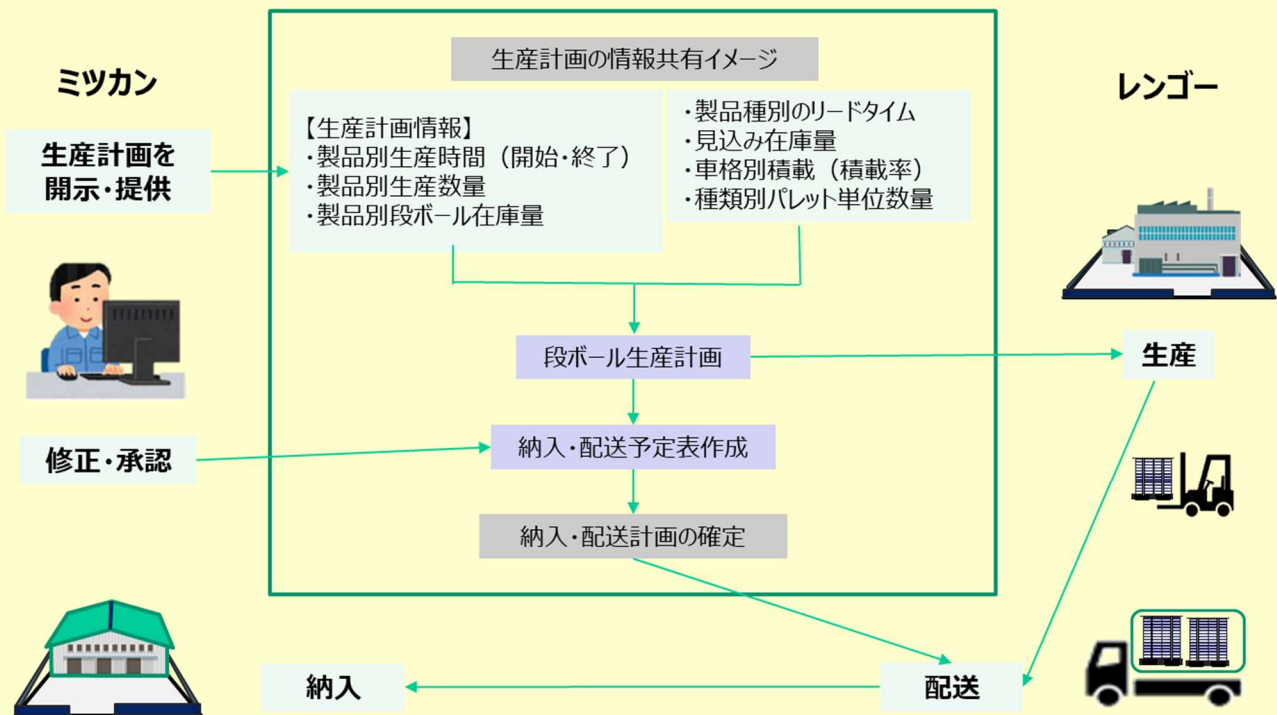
ミツカン

生産計画を開示・提供

修正・承認

生産計画の情報共有イメージ

【生産計画情報】
・製品別生産時間（開始・終了）
・製品別生産数量
・製品別段ボール在庫量

・製品種別のリードタイム
・見込み在庫量
・車格別積載（積載率）
・種類別パレット単位数量

段ボール生産計画

納入・配送予定表作成

納入・配送計画の確定

レンゴー

生産

配送

納入